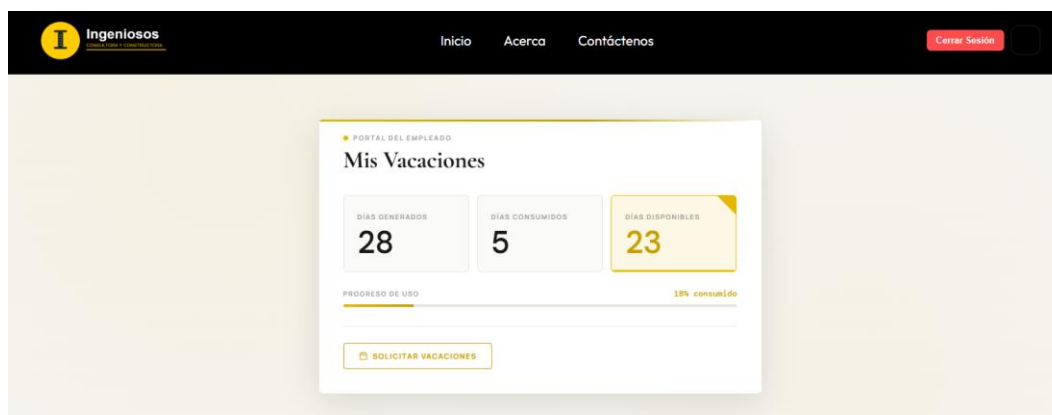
I Ingeniosos
CONSULTORIA Y CONSTRUCTORA

Inicio Acerca Contáctenos

Cerrar Sesión

PORTAL DEL EMPLEADO

Mis Vacaciones

DÍAS GENERADOS
28

DÍAS CONSUMIDOS
5

DÍAS DISPONIBLES
23

PROGRESO DE USO

18% consumido

SOLICITAR VACACIONES